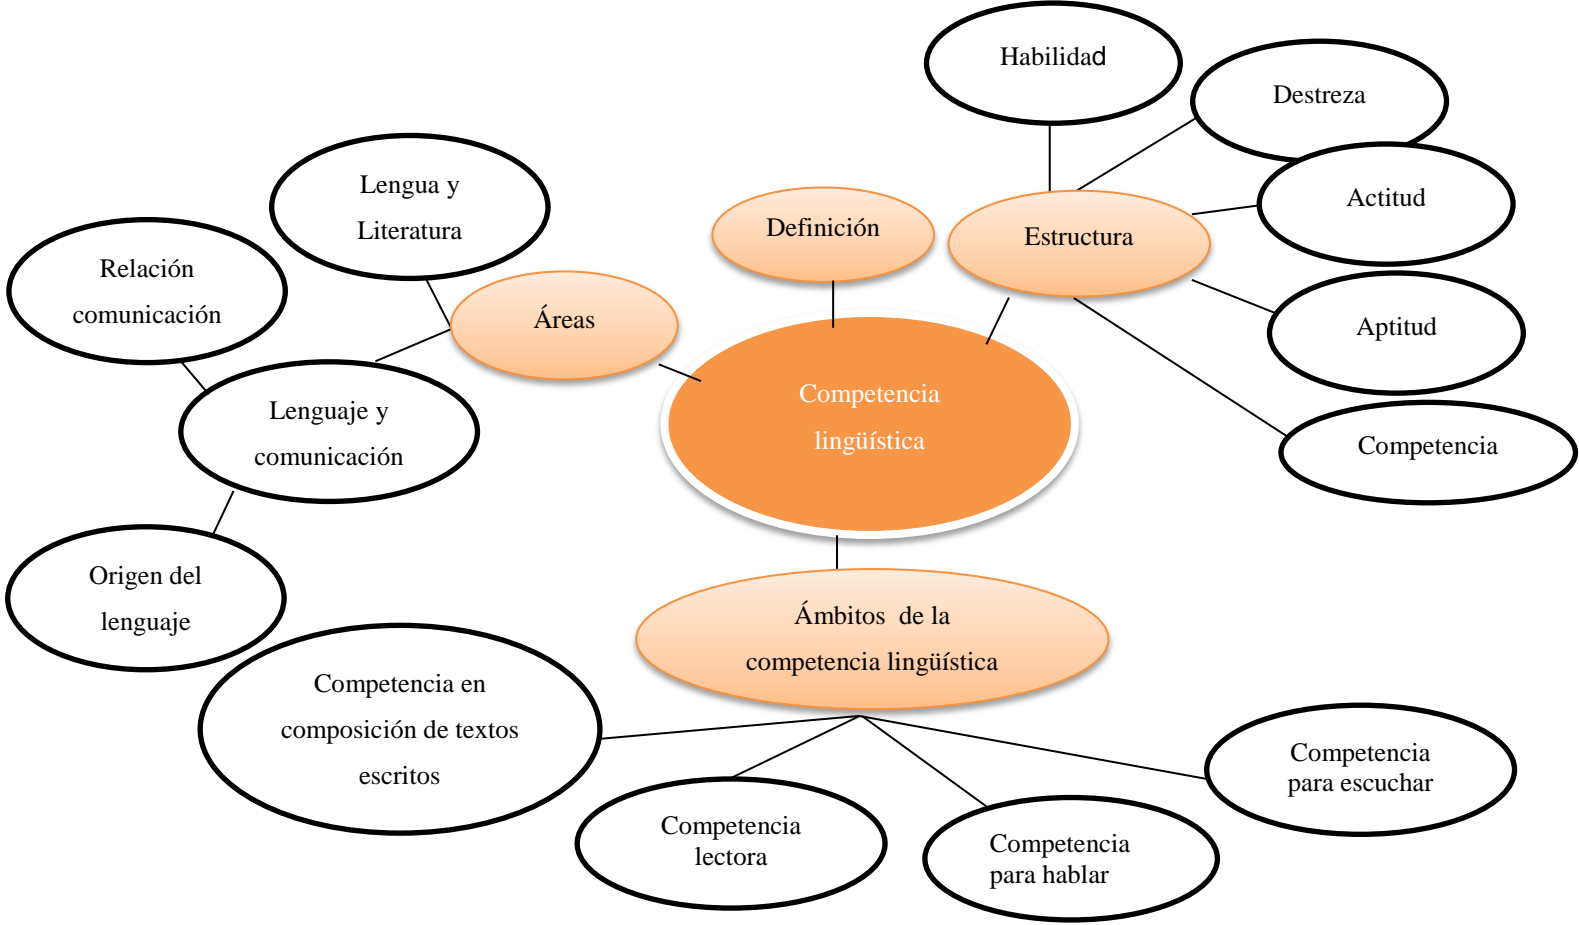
Habilidad

Destreza

Lengua y Literatura

Definición

Estructura

Actitud

Relación comunicación

Áreas

Aptitud

Competencia lingüística

Lenguaje y comunicación

Competencia

Origen del lenguaje

Ámbitos de la competencia lingüística

Competencia en composición de textos escritos

Competencia para escuchar

Competencia lectora

Competencia para hablar